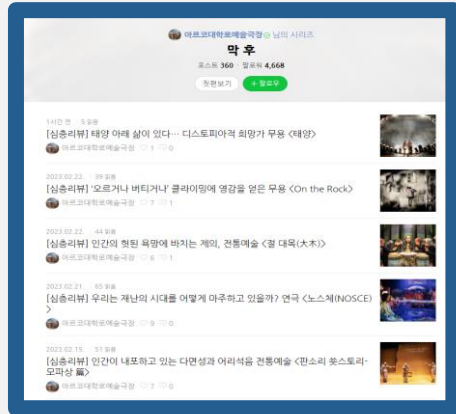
아르코대학로예술극장 님의 시리즈

막 후

포스트 360 · 팔로워 4,668

첫편보기 + 팔로우

1시간 전 · 5 읽음

[심층리뷰] 태양 아래 삶이 있다… 디스토피아적 희망가 무용 <태양>

아르코대학로예술극장 ♡ 1 0

2023.02.22. · 39 읽음

[심층리뷰] '오르거나 버티거나' 클라이밍에 영감을 얻은 무용 <On the Rock>

아르코대학로예술극장 ♡ 7 1

2023.02.22. · 44 읽음

[심층리뷰] 인간의 헛된 욕망에 바치는 제의, 전통예술 <결 대목(大木)>

아르코대학로예술극장 ♡ 6 1

2023.02.21. · 55 읽음

[심층리뷰] 우리는 재난의 시대를 어떻게 마주하고 있을까? 연극 <노스체(NOSCE)>

아르코대학로예술극장 ♡ 9 0

2023.02.15. · 51 읽음

[심층리뷰] 인간이 내포하고 있는 다면성과 어리석음 전통예술 <판소리 숏스토리-오판상 篇>

아르코대학로예술극장 ♡ 7 0